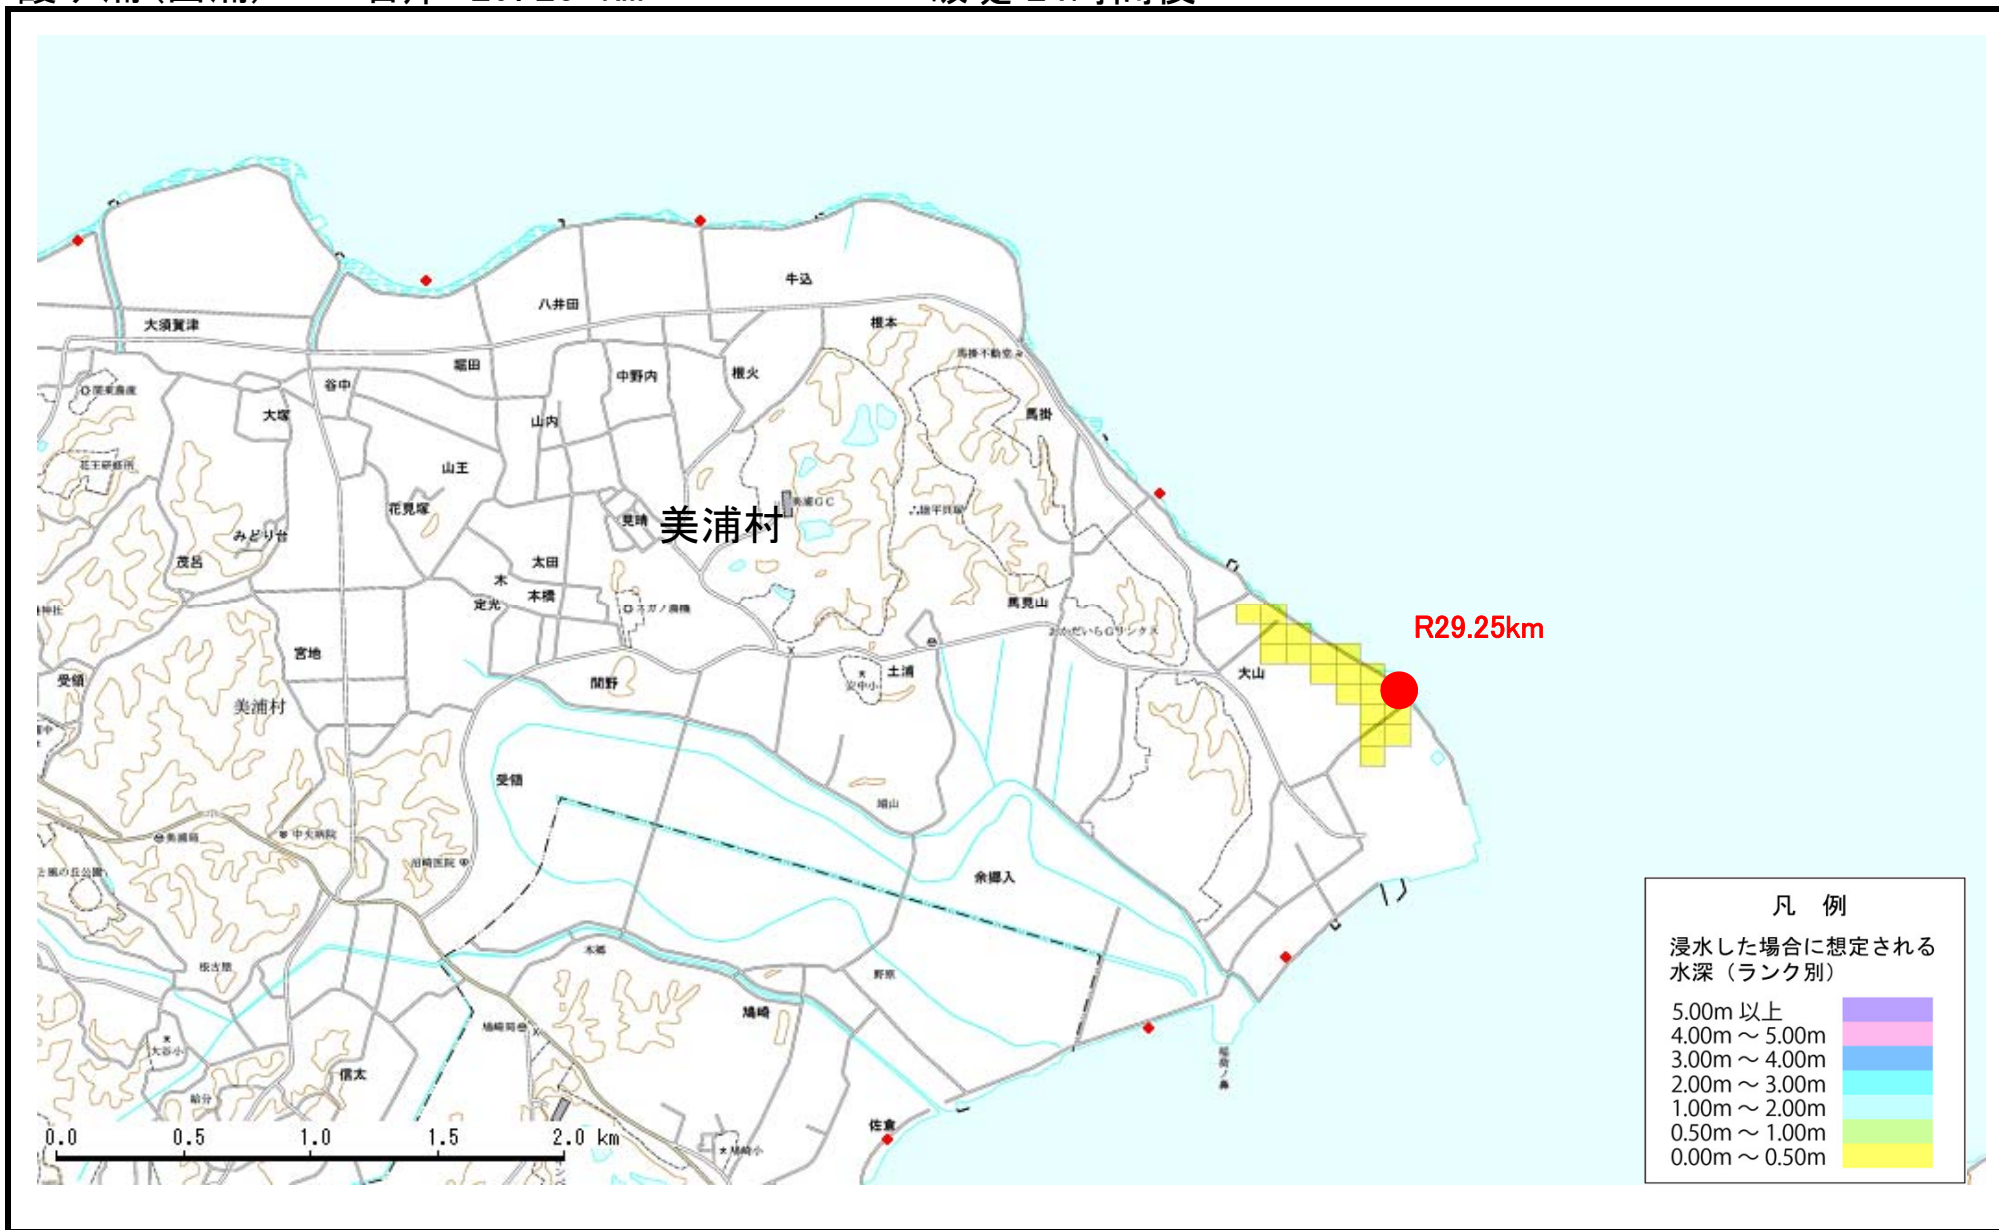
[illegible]

大須賀津
八井田
牛込
根本
堀田
中野内
根火
谷中
大塚
山内
山王
馬掛
花見塚
美浦村
見晴
美浦GC
みどり台
茂呂
太田
木
本橋
定光
馬見山
宮地
大山
受領
美浦村
土浦
間野
受領
余郷入
木原
鳩崎
信太
佐倉

R29.25km

0.0 0.5 1.0 1.5 2.0 km

凡 例
浸水した場合に想定される水深（ランク別）

5.00m 以上
4.00m ～ 5.00m
3.00m ～ 4.00m
2.00m ～ 3.00m
1.00m ～ 2.00m
0.50m ～ 1.00m
0.00m ～ 0.50m